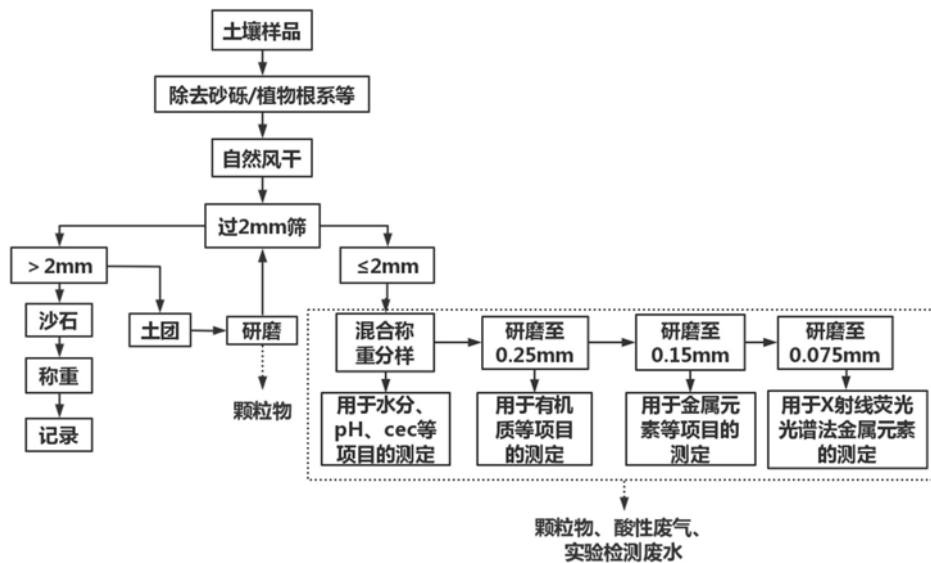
土壤样品

除去砂砾/植物根系等

自然风干

过2mm筛

＞2mm

沙石

称重

记录

土团

研磨

颗粒物

≤2mm

混合称重分样

用于水分、pH、cec等项目的测定

研磨至0.25mm

用于有机质等项目的测定

研磨至0.15mm

用于金属元素等项目的测定

研磨至0.075mm

用于X射线荧光光谱法金属元素的测定

颗粒物、酸性废气、实验检测废水